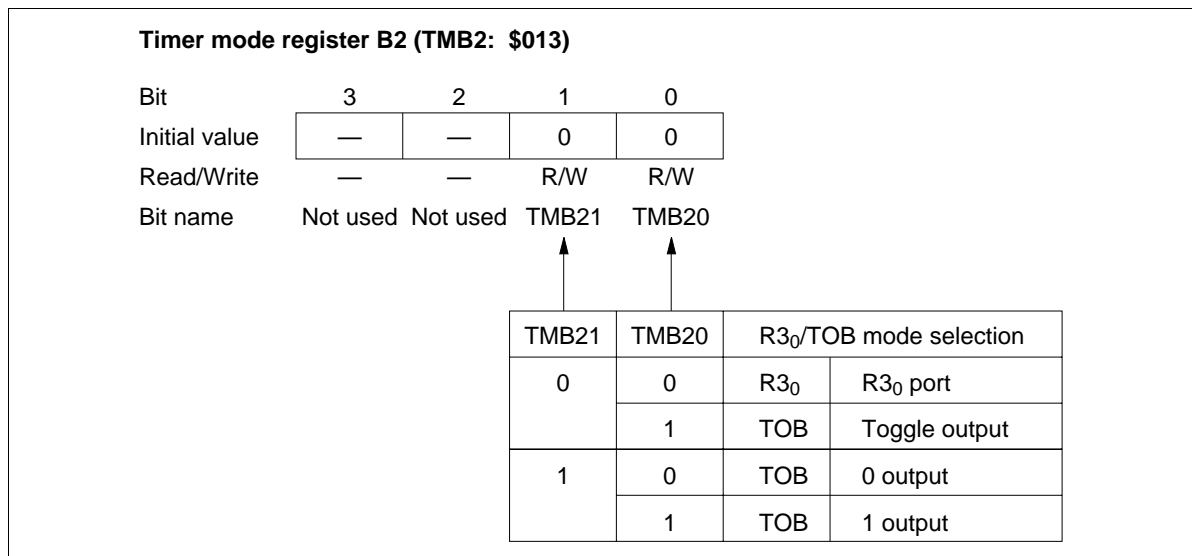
**Timer mode register B2 (TMB2: \$013)**

| Bit | 3 | 2 | 1 | 0 |
|---|---|---|---|---|
| Initial value | — | — | 0 | 0 |
| Read/Write | — | — | R/W | R/W |
| Bit name | Not used | Not used | TMB21 | TMB20 |

| TMB21 | TMB20 | R$3_0$/TOB mode selection | |
|---|---|---|---|
| 0 | 0 | R$3_0$ | R$3_0$ port |
| | 1 | TOB | Toggle output |
| 1 | 0 | TOB | 0 output |
| | 1 | TOB | 1 output |